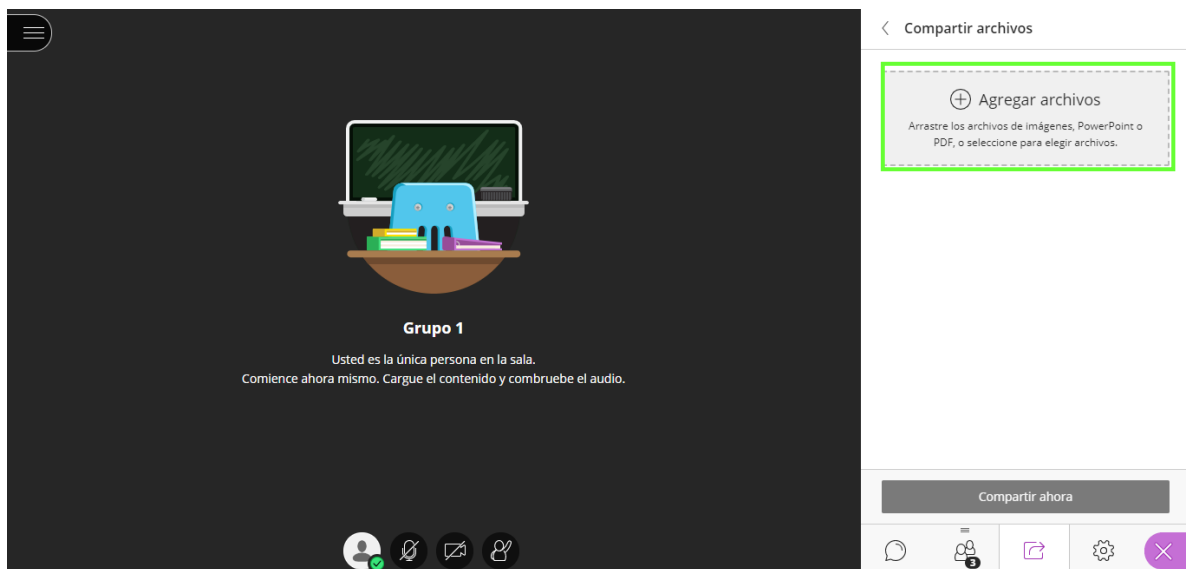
Grupo 1

Usted es la única persona en la sala.
Comience ahora mismo. Cargue el contenido y combruebe el audio.

Compartir archivos

Agregar archivos

Arrastre los archivos de imágenes, PowerPoint o PDF, o seleccione para elegir archivos.

Compartir ahora

3